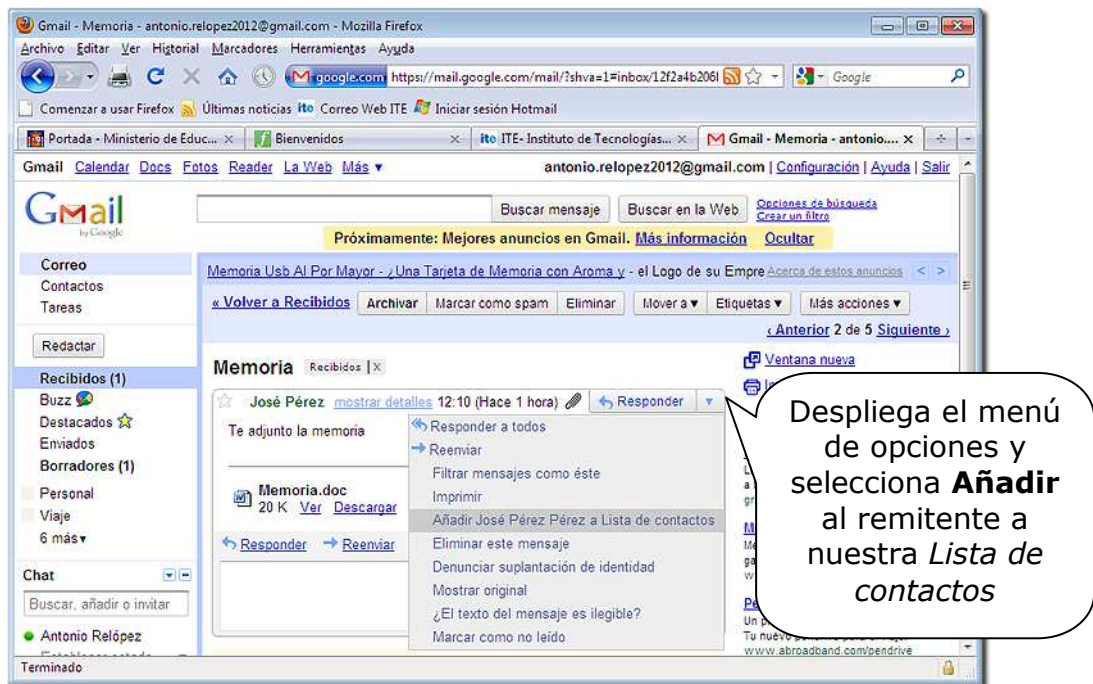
Gmail - Memoria - antonio.relopez2012@gmail.com - Mozilla Firefox

Archivo Editar Ver Historial Marcadores Herramientas Ayuda

google.com https://mail.google.com/mail/?shva=1#inbox/12f2a4b206l Google

Comenzar a usar Firefox Últimas noticias Correo Web ITE Iniciar sesión Hotmail

Portada - Ministerio de Educ... × Bienvenidos × ITE- Instituto de Tecnologías... × Gmail - Memoria - antonio.... ×

Gmail Calendar Docs Fotos Reader La Web Más ▾ antonio.relopez2012@gmail.com | Configuración | Ayuda | Salir

Gmail by Google

Buscar mensaje Buscar en la Web Opciones de búsqueda Crear un filtro

Próximamente: Mejores anuncios en Gmail. Más información Ocultar

Correo
Contactos
Tareas

Memoria Usb Al Por Mayor - ¿Una Tarjeta de Memoria con Aroma y - el Logo de su Empre Acerca de estos anuncios < >

« Volver a Recibidos Archivar Marcar como spam Eliminar Mover a ▾ Etiquetas ▾ Más acciones ▾

‹ Anterior 2 de 5 Siguiente ›

Redactar

Memoria Recibidos | X

Ventana nueva

Recibidos (1)
Buzz
Destacados
Enviados
Borradores (1)
Personal
Viaje
6 más ▾

José Pérez mostrar detalles 12:10 (Hace 1 hora) Responder ▾

Te adjunto la memoria

Responder a todos
Reenviar
Filtrar mensajes como éste
Imprimir
Añadir José Pérez Pérez a Lista de contactos
Eliminar este mensaje
Denunciar suplantación de identidad
Mostrar original
¿El texto del mensaje es ilegible?
Marcar como no leído

Memoria.doc
20 K Ver Descargar

Responder Reenviar

Chat

Buscar, añadir o invitar

Antonio Relópez

Despliega el menú de opciones y selecciona **Añadir** al remitente a nuestra *Lista de contactos*

Tu nuevo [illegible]
www.abroadband.com/pendrive

Terminado